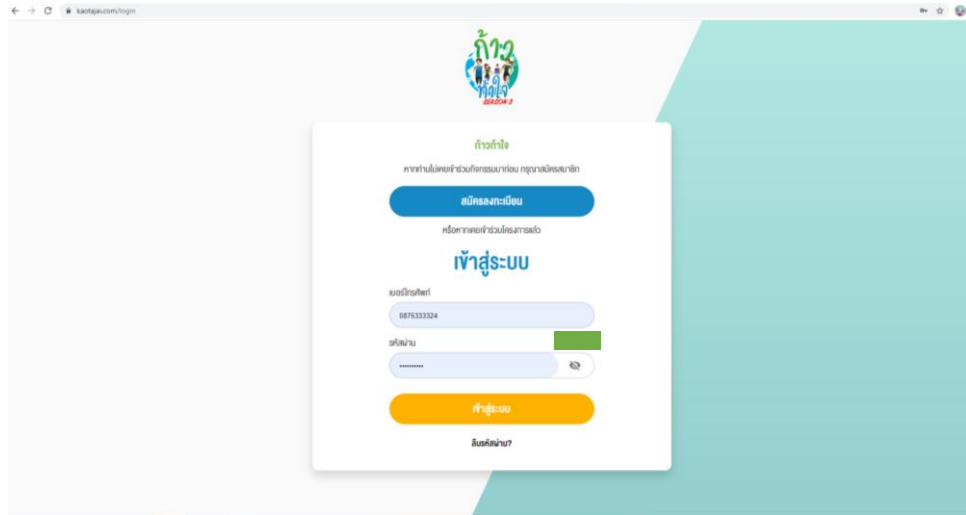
kaotajai.com/login

ก้าวท้าใจ
SEASON 3

ก้าวท้าใจ

หากท่านไม่เคยเข้าร่วมกิจกรรมมาก่อน กรุณาสมัครสมาชิก

สมัครลงทะเบียน

หรือหากเคยเข้าร่วมโครงการแล้ว

เข้าสู่ระบบ

เบอร์โทรศัพท์

0875333324

รหัสผ่าน

••••••••••

เข้าสู่ระบบ

ลืมรหัสผ่าน?